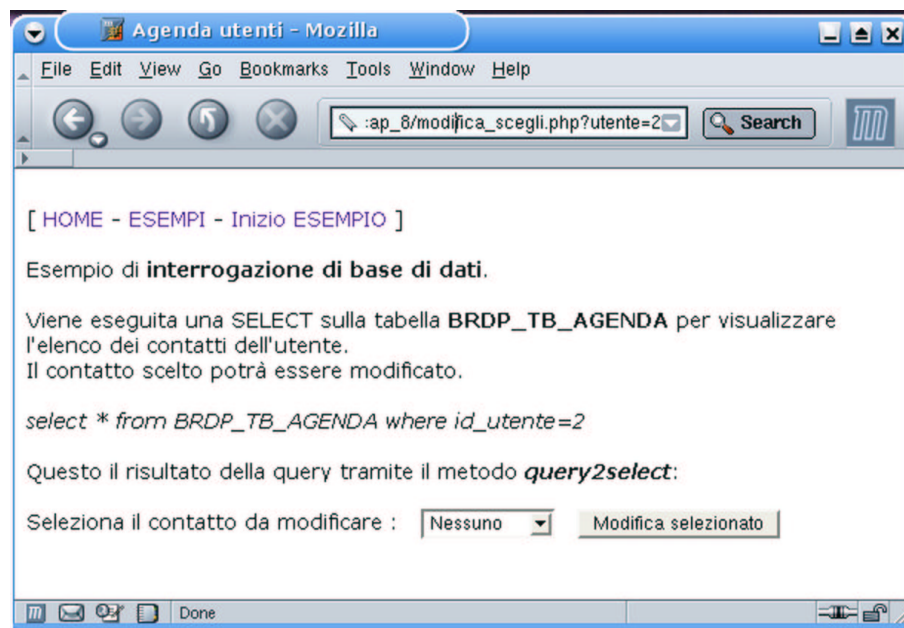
Agenda utenti - Mozilla

File Edit View Go Bookmarks Tools Window Help

:ap_8/modifica_scegli.php?utente=2

Search

[ HOME - ESEMPI - Inizio ESEMPIO ]

Esempio di **interrogazione di base di dati**.

Viene eseguita una SELECT sulla tabella **BRDP_TB_AGENDA** per visualizzare l'elenco dei contatti dell'utente.
Il contatto scelto potrà essere modificato.

*select * from BRDP_TB_AGENDA where id_utente=2*

Questo il risultato della query tramite il metodo ***query2select***:

Seleziona il contatto da modificare : Nessuno Modifica selezionato

Done